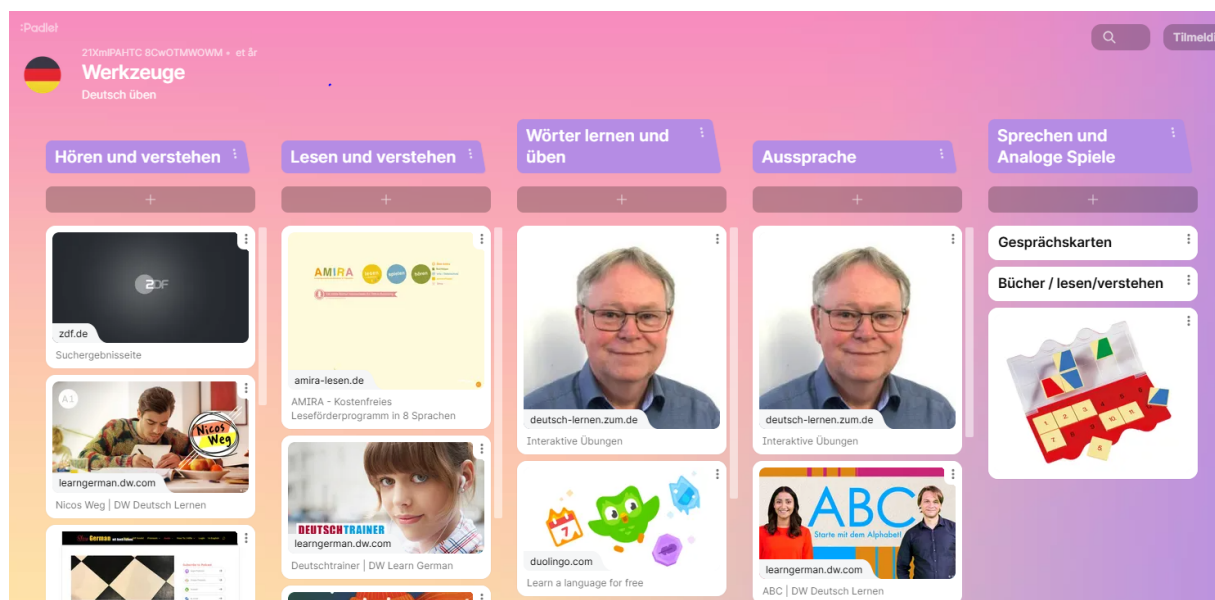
:Padlet

21XmlPAHTC 8CwOTMWOWM • et år

Werkzeuge

Deutsch üben

Tilmeld

Hören und verstehen

+

ZDF

zdf.de

Suchergebnisseite

A1

Nicos Weg

learngerman.dw.com

Nicos Weg | DW Deutsch Lernen

Lesen und verstehen

+

AMIRA

amira-lesen.de

AMIRA - Kostenfreies Leseförderprogramm in 8 Sprachen

DEUTSCHTRAINER

learngerman.dw.com

Deutschtrainer | DW Learn German

Wörter lernen und üben

+

deutsch-lernen.zum.de

Interaktive Übungen

duolingo.com

Learn a language for free

Aussprache

+

deutsch-lernen.zum.de

Interaktive Übungen

ABC

Starte mit dem Alphabet!

learngerman.dw.com

ABC | DW Deutsch Lernen

Sprechen und Analoge Spiele

+

Gesprächskarten

Bücher / lesen/verstehen